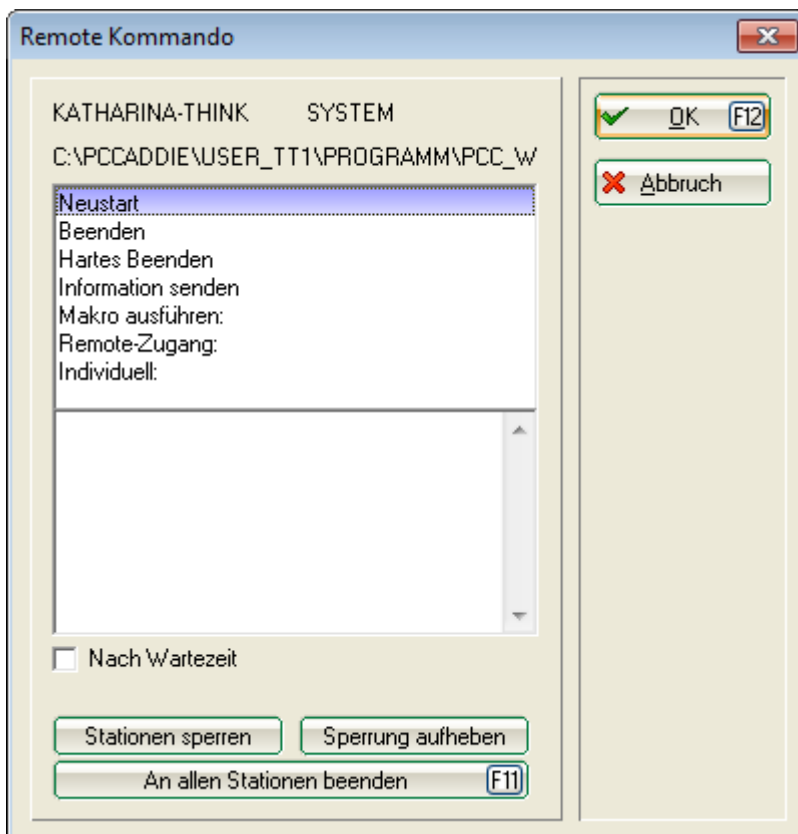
Remote Kommando

KATHARINA-THINK SYSTEM

C:\PCCADDIE\USER_TT1\PROGRAMM\PCC_W

Neustart
Beenden
Hartes Beenden
Information senden
Makro ausführen:
Remote-Zugang:
Individuell:

Nach Wartezeit

Stationen sperren

Sperrung aufheben

An allen Stationen beenden F11

OK F12

Abbruch